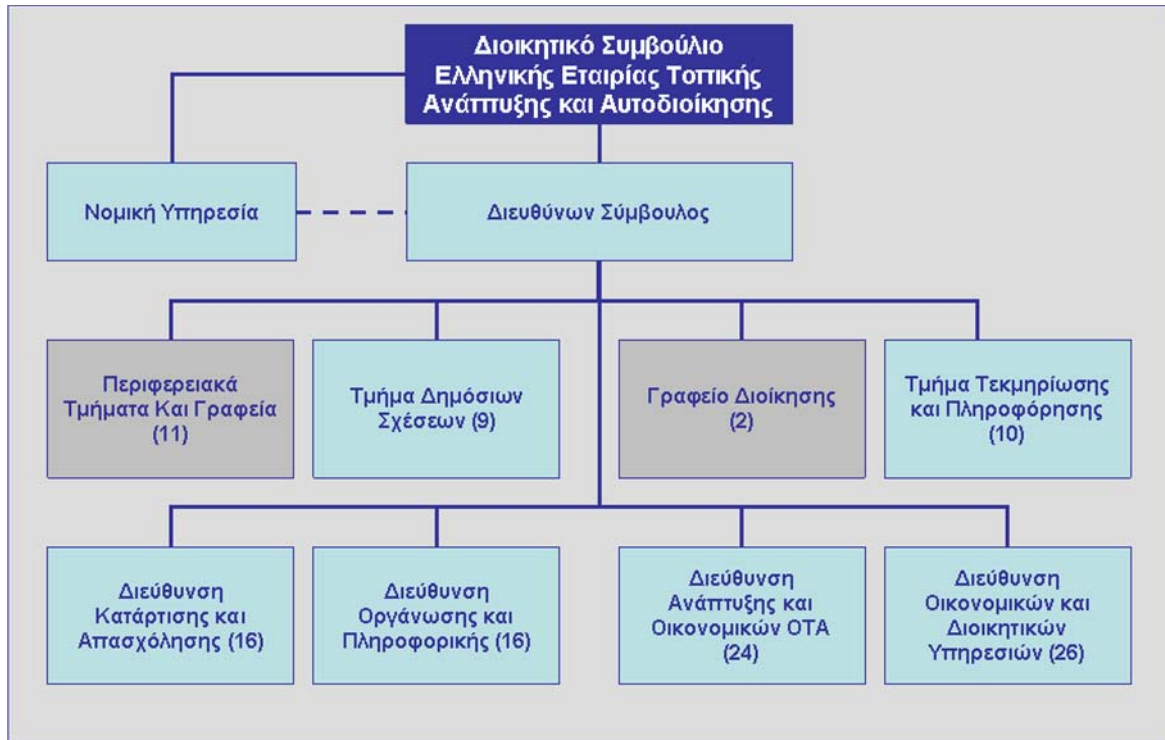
Διοικητικό Συμβούλιο Ελληνικής Εταιρίας Τοπικής Ανάπτυξης και Αυτοδιοίκησης

Νομική Υπηρεσία

Διευθύνων Σύμβουλος

Περιφερειακά Τμήματα Και Γραφεία (11)

Τμήμα Δημόσιων Σχέσεων (9)

Γραφείο Διοίκησης (2)

Τμήμα Τεκμηρίωσης και Πληροφόρησης (10)

Διεύθυνση Κατάρτισης και Απασχόλησης (16)

Διεύθυνση Οργάνωσης και Πληροφορικής (16)

Διεύθυνση Ανάπτυξης και Οικονομικών ΟΤΑ (24)

Διεύθυνση Οικονομικών και Διοικητικών Υπηρεσιών (26)